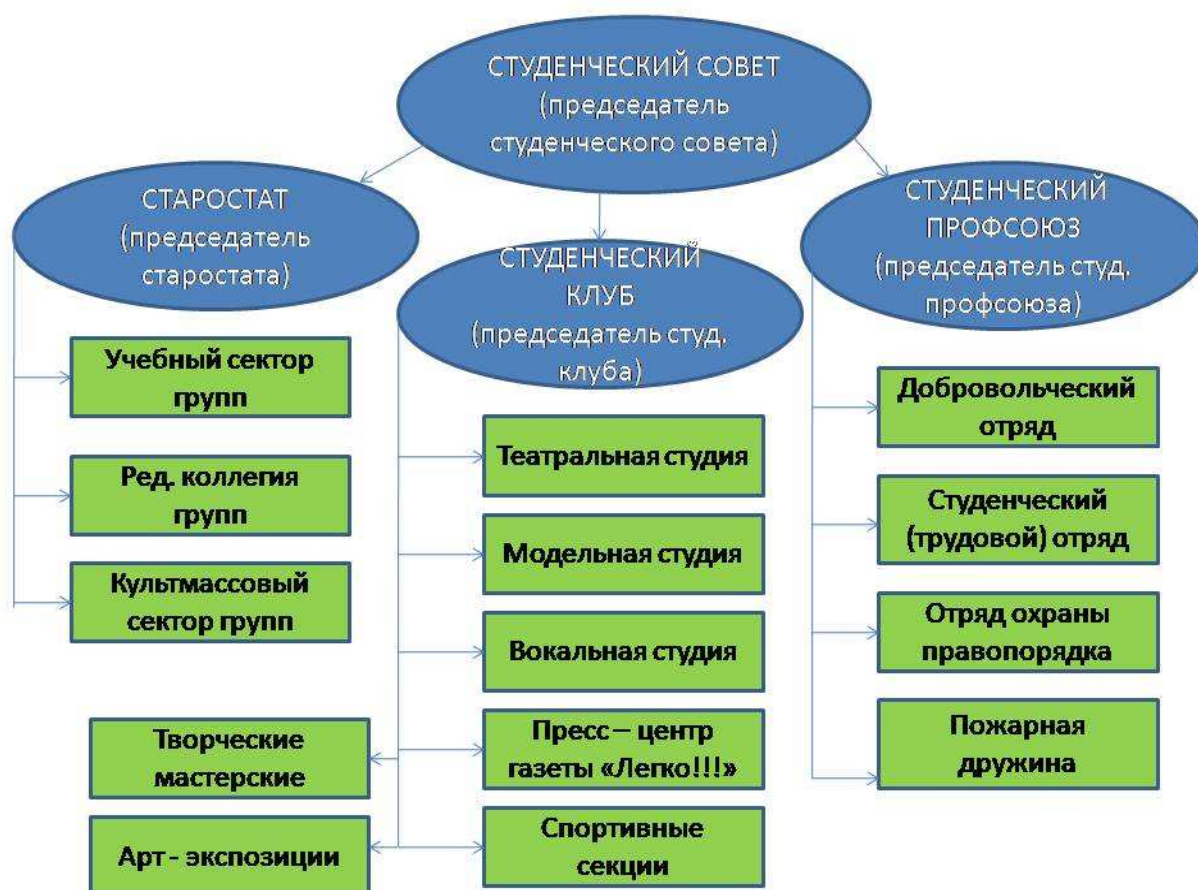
СТУДЕНЧЕСКИЙ СОВЕТ (председатель студенческого совета)

СТАРОСТАТ (председатель старостата)

СТУДЕНЧЕСКИЙ КЛУБ (председатель студ. клуба)

СТУДЕНЧЕСКИЙ ПРОФСОЮЗ (председатель студ. профсоюза)

Учебный сектор групп

Ред. коллегия групп

Культмассовый сектор групп

Театральная студия

Модельная студия

Вокальная студия

Пресс – центр газеты «Легко!!!»

Спортивные секции

Творческие мастерские

Арт - экспозиции

Добровольческий отряд

Студенческий (трудовой) отряд

Отряд охраны правопорядка

Пожарная дружина